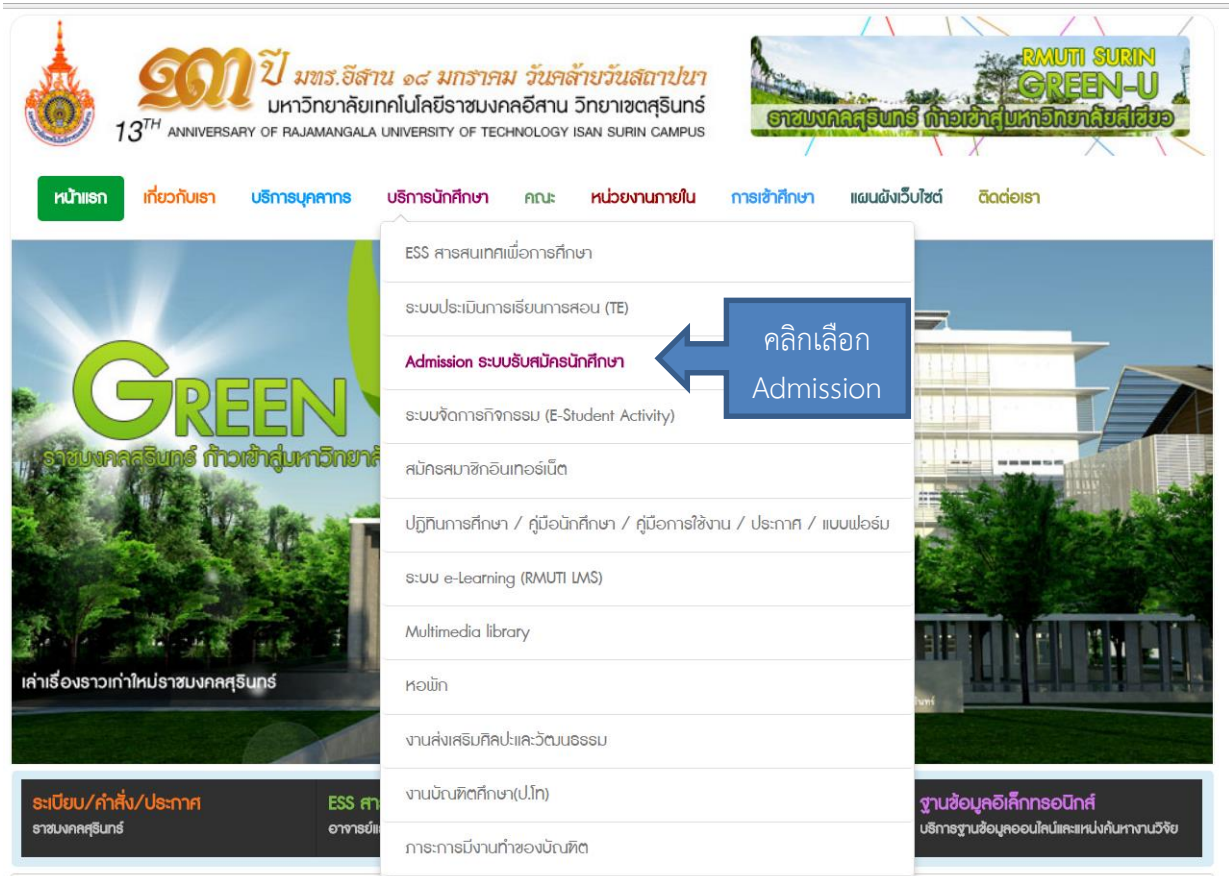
๑๓ ปี มทร.อีสาน ๑๘ มกราคม วันคล้ายวันสถาปนา
มหาวิทยาลัยเทคโนโลยีราชมงคลอีสาน วิทยาเขตสุรินทร์
$13^{TH}$ ANNIVERSARY OF RAJAMANGALA UNIVERSITY OF TECHNOLOGY ISAN SURIN CAMPUS

RMUTI SURIN GREEN-U
ราชมงคลสุรินทร์ ก้าวเข้าสู่มหาวิทยาลัยสีเขียว

หน้าแรก
เกี่ยวกับเรา
บริการบุคลากร
บริการนักศึกษา
คณะ
หน่วยงานภายใน
การเข้าศึกษา
แผนผังเว็บไซต์
ติดต่อเรา

ESS สารสนเทศเพื่อการศึกษา
ระบบประเมินการเรียนการสอน (TE)
Admission ระบบรับสมัครนักศึกษา
ระบบจัดการกิจกรรม (E-Student Activity)
สมัครสมาชิกอินเทอร์เน็ต
ปฏิทินการศึกษา / คู่มือนักศึกษา / คู่มือการใช้งาน / ประกาศ / แบบฟอร์ม
ระบบ e-Learning (RMUTI LMS)
Multimedia library
หอพัก
งานส่งเสริมศิลปะและวัฒนธรรม
งานบัณฑิตศึกษา(ป.โท)
ภาวะการมีงานทำของบัณฑิต

คลิกเลือก Admission

GREEN
ราชมงคลสุรินทร์ ก้าวเข้าสู่มหาวิทยาลั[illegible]

เล่าเรื่องราวเก่าใหม่ราชมงคลสุรินทร์

ระเบียบ/คำสั่ง/ประกาศ
ราชมงคลสุรินทร์
ESS สา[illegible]
อาจารย์แ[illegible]
ฐานข้อมูลอิเล็กทรอนิกส์
บริการฐานข้อมูลออนไลน์และแหล่งค้นหางานวิจัย